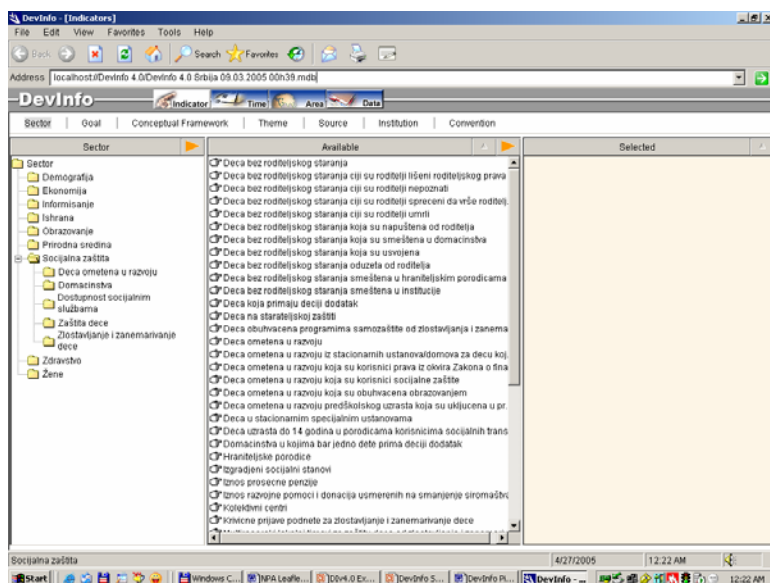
DevInfo - [Indicators]
File Edit View Favorites Tools Help
Back Search Favorites
Address localhost://DevInfo 4.0/DevInfo 4.0 Srbija 09.03.2005 00h39.mdb
DevInfo
Indicator Time Area Data
Sector Goal Conceptual Framework Theme Source Institution Convention

Sector
Sector
Demografija
Ekonomija
Informisanje
Ishrana
Obrazovanje
Prirodna sredina
Socijalna zaštita
Deca ometena u razvoju
Domacinstva
Dostupnost socijalnim službama
Zaštita dece
Zlostavljanje i zanemarivanje dece
Zdravstvo
Žene

Available
Deca bez roditeljskog staranja
Deca bez roditeljskog staranja ciji su roditelji lišeni roditeljskog prava
Deca bez roditeljskog staranja ciji su roditelji nepoznati
Deca bez roditeljskog staranja ciji su roditelji spreceni da vrše roditelj.
Deca bez roditeljskog staranja ciji su roditelji umrli
Deca bez roditeljskog staranja koja su napuštena od roditelja
Deca bez roditeljskog staranja koja su smeštena u domacinstva
Deca bez roditeljskog staranja koja su usvojena
Deca bez roditeljskog staranja oduzeta od roditelja
Deca bez roditeljskog staranja smeštena u hraniteljskim porodicama
Deca bez roditeljskog staranja smeštena u institucije
Deca koja primaju deciji dodatak
Deca na starateljskoj zaštiti
Deca obuhvacena programima samozaštite od zlostavljanja i zanema
Deca ometena u razvoju
Deca ometena u razvoju iz stacionarnih ustanova/domova za decu koj.
Deca ometena u razvoju koja su korisnici prava iz okvira Zakona o fina
Deca ometena u razvoju koja su korisnici socijalne zaštite
Deca ometena u razvoju koja su obuhvacena obrazovanjem
Deca ometena u razvoju predškolskog uzrasta koja su ukljucena u pr.
Deca u stacionarnim specijalnim ustanovama
Deca uzrasta do 14 godina u porodicama korisnicima socijalnih trans
Domacinstva u kojima bar jedno dete prima deciji dodatak
Hraniteljske porodice
Izgradjeni socijalni stanovi
Iznos prosecne penzije
Iznos razvojne pomoci i donacija usmerenih na smanjenje siromaštva
Kolektivni centri
Krivicne prijave podnete za zlostavljanje i zanemarivanje dece

Selected

Socijalna zaštita 4/27/2005 12:22 AM
Start Windows C... NPA Leafle... DIv4.0 Ex... DevInfo S... DevInfo Pl... DevInfo -... 12:22 AM